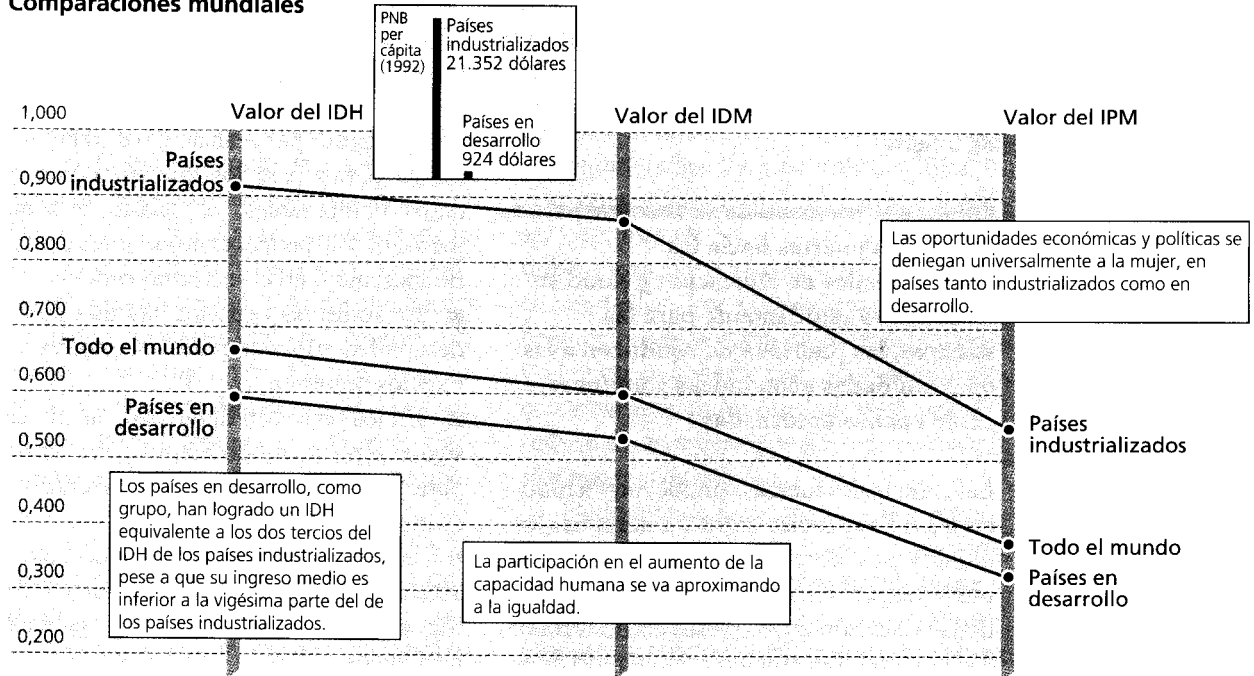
Comparaciones mundiales

PNB per cápita (1992)
Países industrializados 21.352 dólares
Países en desarrollo 924 dólares

Valor del IDH

Valor del IDM

Valor del IPM

1,000
0,900
0,800
0,700
0,600
0,500
0,400
0,300
0,200

Países industrializados

Todo el mundo

Países en desarrollo

Las oportunidades económicas y políticas se deniegan universalmente a la mujer, en países tanto industrializados como en desarrollo.

Países industrializados

Los países en desarrollo, como grupo, han logrado un IDH equivalente a los dos tercios del IDH de los países industrializados, pese a que su ingreso medio es inferior a la vigésima parte del de los países industrializados.

La participación en el aumento de la capacidad humana se va aproximando a la igualdad.

Todo el mundo

Países en desarrollo